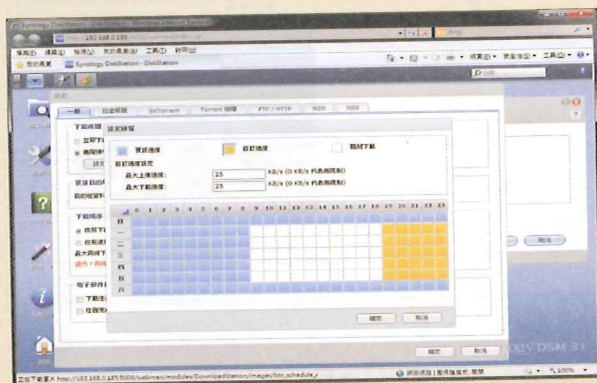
Synology DiskStation - Windows Internet Explorer
http://192.168.0.185
檔案(F) 編輯(E) 檢視(V) 我的最愛(A) 工具(T) 說明(H)
我的最愛 Synology DiskStation - DiskStation
網頁(P) 安全性(S) 工具(O)
設定
一般 BitTorrent Torrent 排程 FTP / HTTP NZB RSS
設定排程
全速速度 自訂速度 暫時下載
自訂速度設定
最大上傳速度: 25 KB/s (0 KB/s 代表無限制)
最大下載速度: 25 KB/s (0 KB/s 代表無限制)
0 1 2 3 4 5 6 7 8 9 10 11 12 13 14 15 16 17 18 19 20 21 22 23
日
一
二
三
四
五
六
確定 取消
確定 取消
取消
Synology DSM 3.1
http://192.168.0.185:5000/webman/modules/DownloadStation/images/bm_schedule_
網際網路 | 受保護模式: 關閉
100%